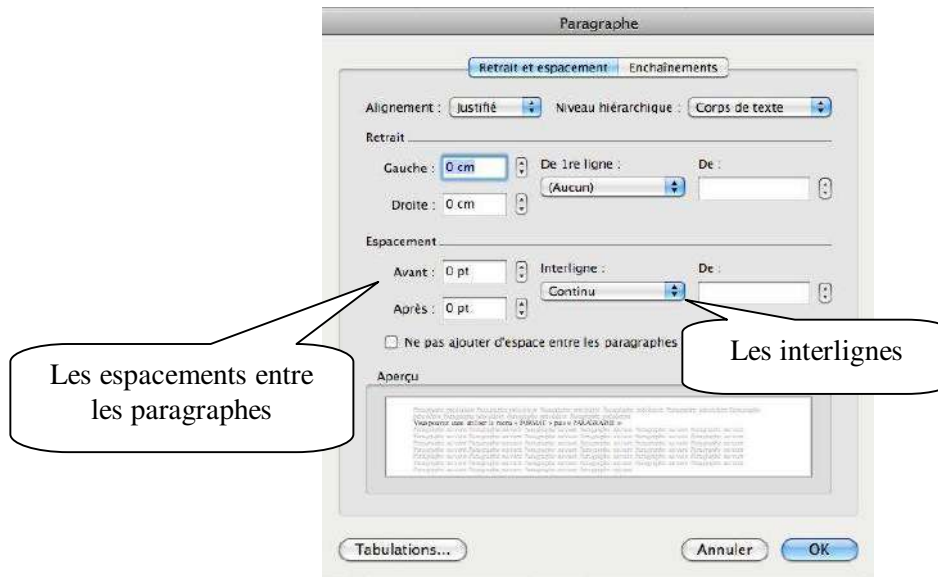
Paragraphe

Retrait et espacement | Enchaînements

Alignement : Justifié
Niveau hiérarchique : Corps de texte

Retrait

Gauche : 0 cm
De 1re ligne :
De :
(Aucun)
Droite : 0 cm

Espacement

Avant : 0 pt
Interligne :
De :
Continu
Après : 0 pt

Ne pas ajouter d'espace entre les paragraphes

Les interlignes

Les espacements entre les paragraphes

Aperçu

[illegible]

Tabulations...
Annuler
OK